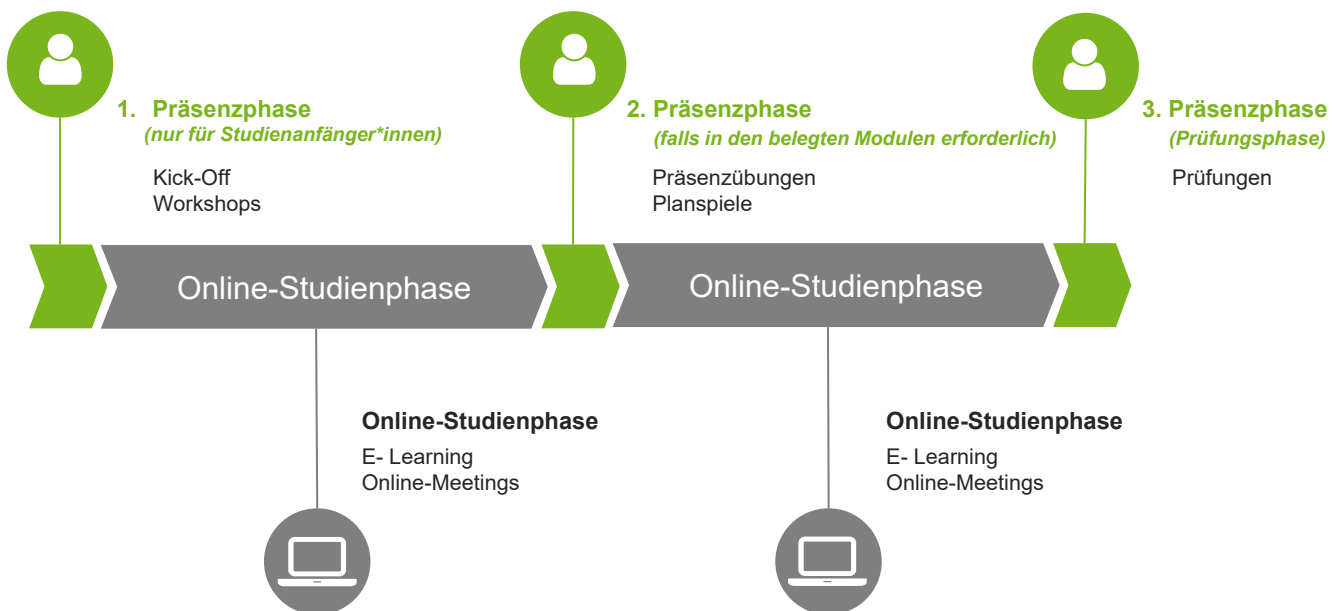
1. Präsenzphase
(nur für Studienanfänger*innen)

Kick-Off
Workshops

2. Präsenzphase
(falls in den belegten Modulen erforderlich)

Präsenzübungen
Planspiele

3. Präsenzphase
(Prüfungsphase)

Prüfungen

Online-Studienphase

Online-Studienphase

Online-Studienphase
E- Learning
Online-Meetings

Online-Studienphase
E- Learning
Online-Meetings